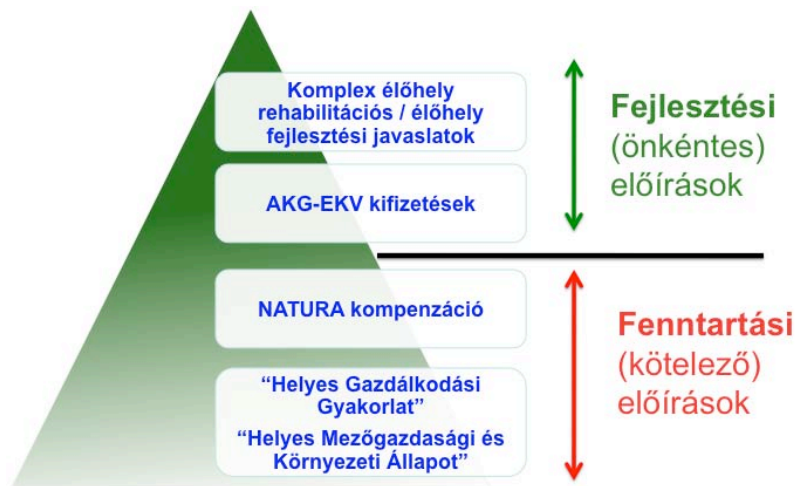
Komplex élőhely rehabilitációs / élőhely fejlesztési javaslatok

AKG-EKV kifizetések

NATURA kompenzáció

"Helyes Gazdálkodási Gyakorlat"

"Helyes Mezőgazdasági és Környezeti Állapot"

Fejlesztési
(önkéntes)
előírások

Fenntartási
(kötelező)
előírások